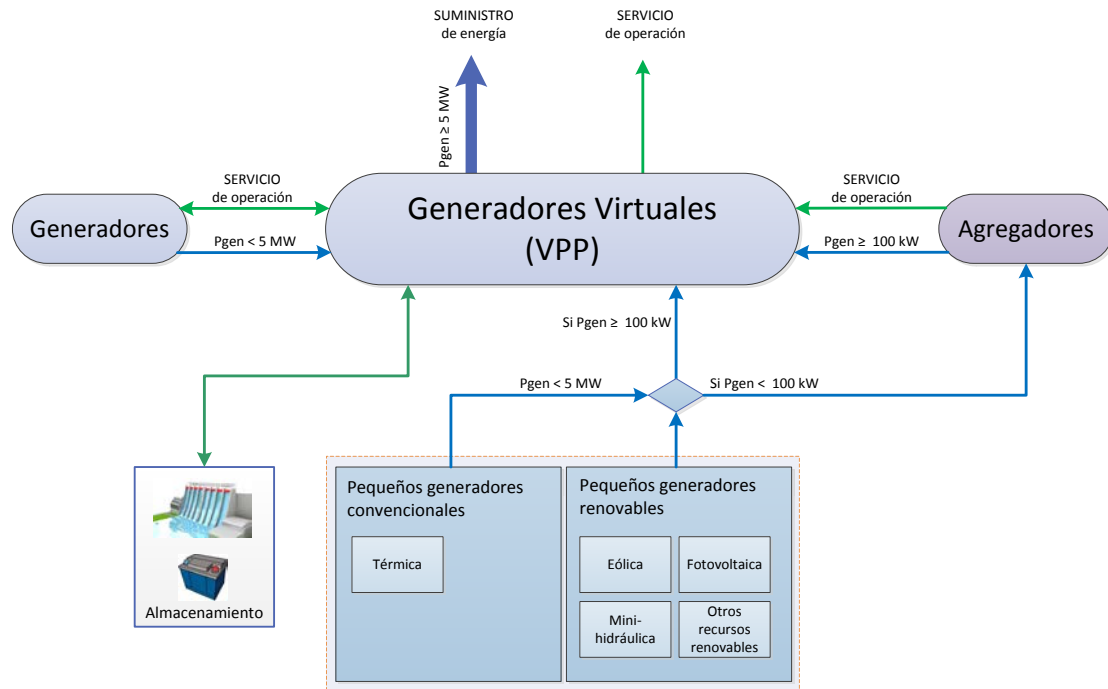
SUMINISTRO de energía

SERVICIO de operación

Pgen ≥ 5 MW

SERVICIO de operación

Generadores

Pgen < 5 MW

Generadores Virtuales (VPP)

SERVICIO de operación

Agregadores

Pgen ≥ 100 kW

Si Pgen ≥ 100 kW

Pgen < 5 MW

Si Pgen < 100 kW

Almacenamiento

Pequeños generadores convencionales

Térmica

Pequeños generadores renovables

Eólica

Fotovoltaica

Mini-hidráulica

Otros recursos renovables